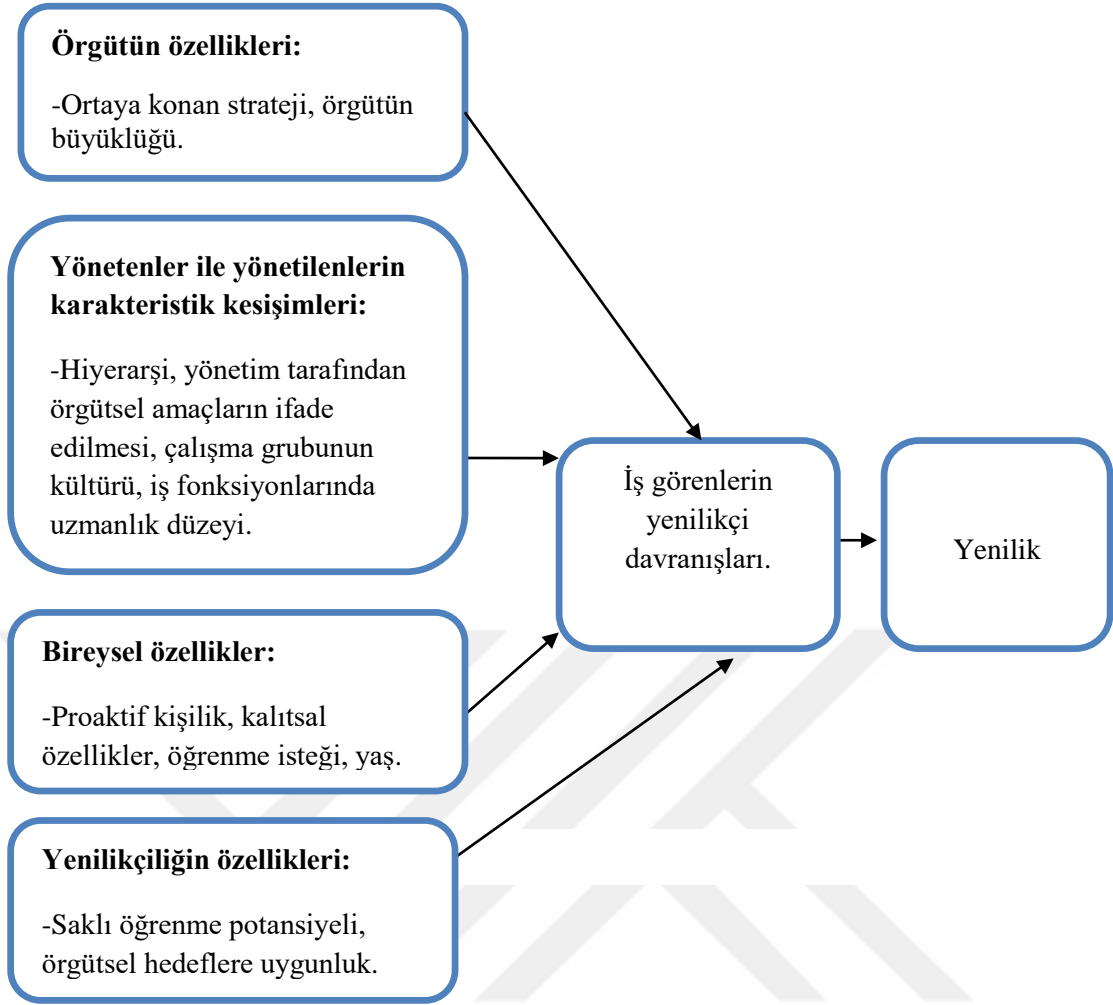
**Örgütün özellikleri:**

-Ortaya konan strateji, örgütün büyüklüğü.

**Yönetenler ile yönetilenlerin karakteristik kesişimleri:**

-Hiyerarşi, yönetim tarafından örgütsel amaçların ifade edilmesi, çalışma grubunun kültürü, iş fonksiyonlarında uzmanlık düzeyi.

**Bireysel özellikler:**

-Proaktif kişilik, kalıtsal özellikler, öğrenme isteği, yaş.

**Yenilikçiliğin özellikleri:**

-Saklı öğrenme potansiyeli, örgütsel hedeflere uygunluk.

İş görenlerin yenilikçi davranışları.

Yenilik